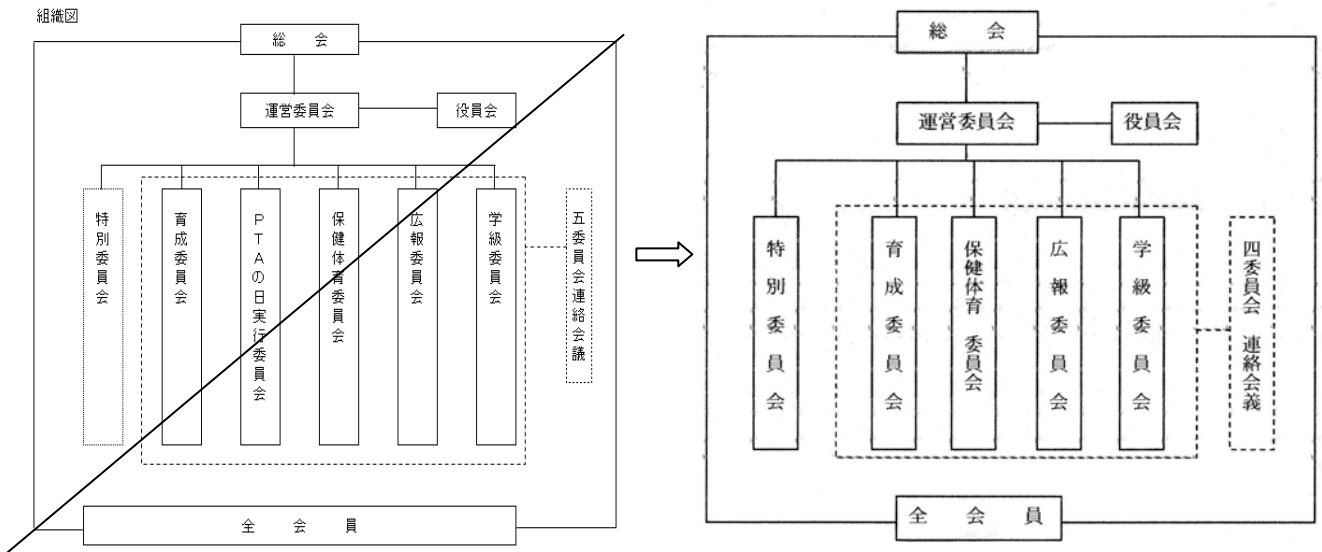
組織図

総会

運営委員会

役員会

特別委員会

育成委員会

PTAの日実行委員会

保健体育委員会

広報委員会

学級委員会

五委員会連絡会議

全会員

総会

運営委員会

役員会

特別委員会

育成委員会

保健体育委員会

広報委員会

学級委員会

四委員会連絡会義

全会員